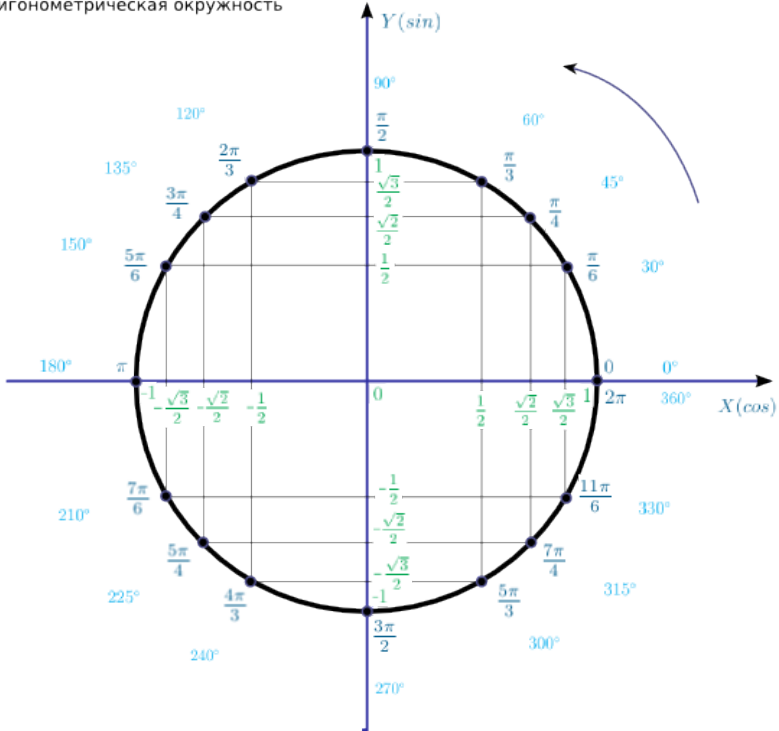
игонометрическая окружность

$Y(sin)$

90°
$\frac{\pi}{2}$
120°
60°
135°
$\frac{2\pi}{3}$
1
$\frac{\pi}{3}$
45°
$\frac{\sqrt{3}}{2}$
$\frac{3\pi}{4}$
$\frac{\pi}{4}$
$\frac{\sqrt{2}}{2}$
150°
$\frac{5\pi}{6}$
$\frac{\pi}{6}$
30°
$\frac{1}{2}$

180°
$\pi$
-1
$-\frac{\sqrt{3}}{2}$
$-\frac{\sqrt{2}}{2}$
$-\frac{1}{2}$
0
$\frac{1}{2}$
$\frac{\sqrt{2}}{2}$
$\frac{\sqrt{3}}{2}$
0
1
$2\pi$
0°
360°
$X(cos)$

$-\frac{1}{2}$
$\frac{7\pi}{6}$
$\frac{11\pi}{6}$
210°
330°
$-\frac{\sqrt{2}}{2}$
$\frac{5\pi}{4}$
$\frac{7\pi}{4}$
$-\frac{\sqrt{3}}{2}$
$\frac{4\pi}{3}$
$\frac{5\pi}{3}$
315°
225°
-1
$\frac{3\pi}{2}$
300°
240°
270°